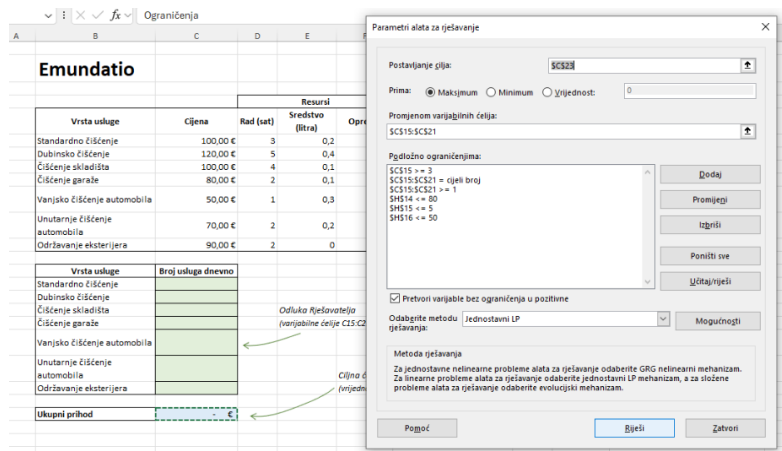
Ograničenja

A B C D E F

Emundatio

| Vrsta usluge | Cijena | Resursi Rad (sat) | Sredstvo (litra) | Opre |
|---|---|---|---|---|
| Standardno čišćenje | 100,00 € | 3 | 0,2 | |
| Dubinsko čišćenje | 120,00 € | 5 | 0,4 | |
| Čišćenje skladišta | 100,00 € | 4 | 0,1 | |
| Čišćenje garaže | 80,00 € | 2 | 0,1 | |
| Vanjsko čišćenje automobila | 50,00 € | 1 | 0,3 | |
| Unutarnje čišćenje automobila | 70,00 € | 2 | 0,2 | |
| Održavanje eksterijera | 90,00 € | 2 | 0 | |

| Vrsta usluge | Broj usluga dnevno |
|---|---|
| Standardno čišćenje | |
| Dubinsko čišćenje | |
| Čišćenje skladišta | |
| Čišćenje garaže | |
| Vanjsko čišćenje automobila | |
| Unutarnje čišćenje automobila | |
| Održavanje eksterijera | |

Ukupni prihod - €

Odluka Rješavatelja (varijabilne ćelije C15:C2

Ciljna (vrijedn

Parametri alata za rješavanje

Postavljanje cilja: $C$23

Prima: Maksimum Minimum Vrijednost: 0

Promjenom varijabilnih ćelija:
$C$15:$C$21

Podložno ograničenjima:
$C$15 >= 3
$C$15:$C$21 = cijeli broj
$C$15:$C$21 >= 1
$H$14 <= 80
$H$15 <= 5
$H$16 <= 50

Dodaj
Promijeni
Izbriši
Poništi sve
Učitaj/riješi

Pretvori varijable bez ograničenja u pozitivne

Odaberite metodu rješavanja: Jednostavni LP
Mogućnosti

Metoda rješavanja
Za jednostavne nelinearne probleme alata za rješavanje odaberite GRG nelinearni mehanizam. Za linearne probleme alata za rješavanje odaberite jednostavni LP mehanizam, a za složene probleme alata za rješavanje odaberite evolucijski mehanizam.

Pomoć
Riješi
Zatvori